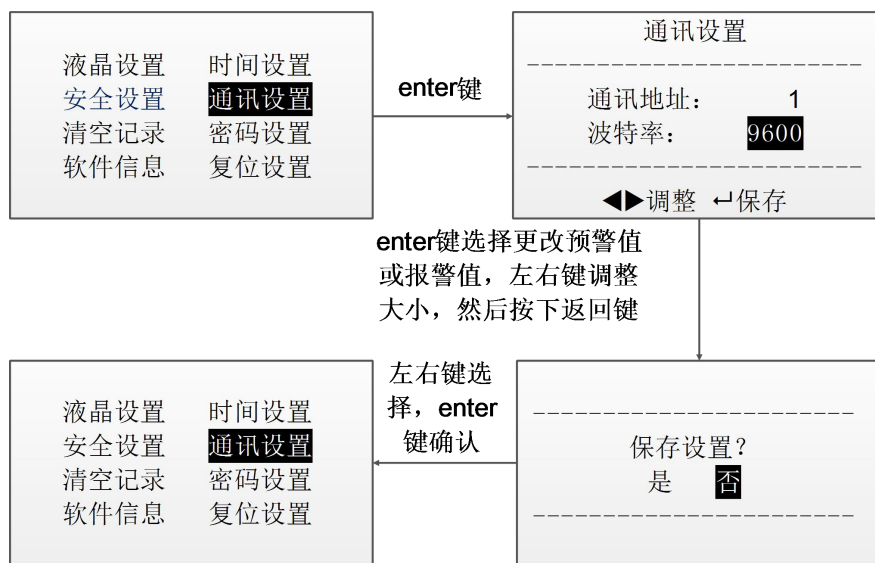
液晶设置 时间设置
安全设置 通讯设置
清空记录 密码设置
软件信息 复位设置

enter键

通讯设置

通讯地址： 1
波特率： 9600

◀▶调整 ↵保存

enter键选择更改预警值或报警值，左右键调整大小，然后按下返回键

液晶设置 时间设置
安全设置 通讯设置
清空记录 密码设置
软件信息 复位设置

左右键选择，enter键确认

保存设置？
是 否